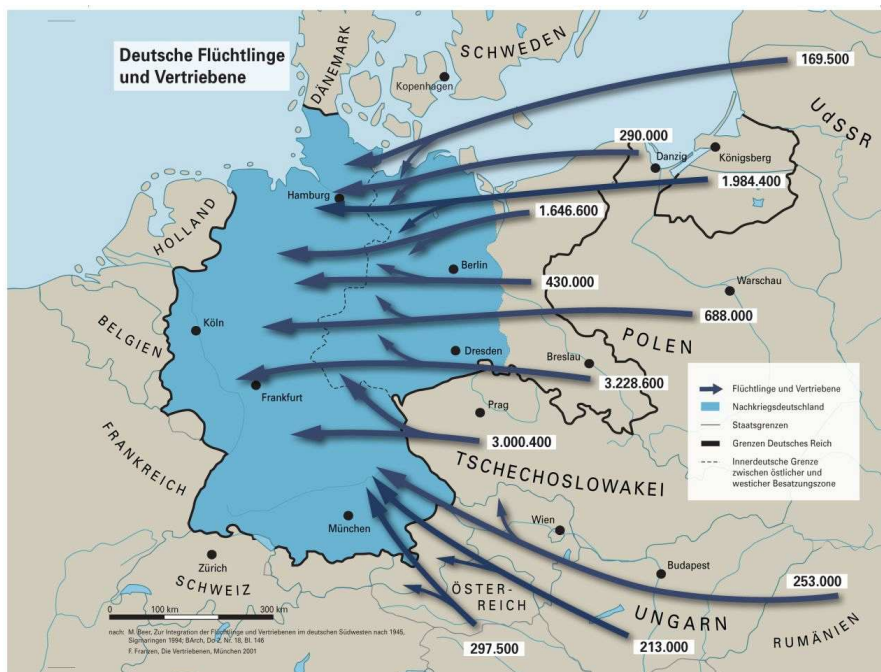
Deutsche Flüchtlinge und Vertriebene

DÄNEMARK
SCHWEDEN
Kopenhagen
169.500
UdSSR
290.000
Danzig
Königsberg
1.984.400
Hamburg
1.646.600
HOLLAND
Berlin
430.000
Warschau
688.000
BELGIEN
Köln
POLEN
Dresden
Breslau
3.228.600
Frankfurt
Prag
3.000.400
FRANKREICH
TSCHECHOSLOWAKEI
München
Wien
Zürich
Budapest
SCHWEIZ
ÖSTERREICH
253.000
UNGARN
RUMÄNIEN
297.500
213.000

Flüchtlinge und Vertriebene
Nachkriegsdeutschland
Staatsgrenzen
Grenzen Deutsches Reich
Innerdeutsche Grenze zwischen östlicher und westlicher Besatzungszone

0 100 km 300 km

nach: M. Beer, Zur Integration der Flüchtlinge und Vertriebenen im deutschen Südwesten nach 1945, Sigmaringen 1994; BArch, Do 2, Nr. 18, Bl. 146
F. Franzen, Die Vertriebenen, München 2001